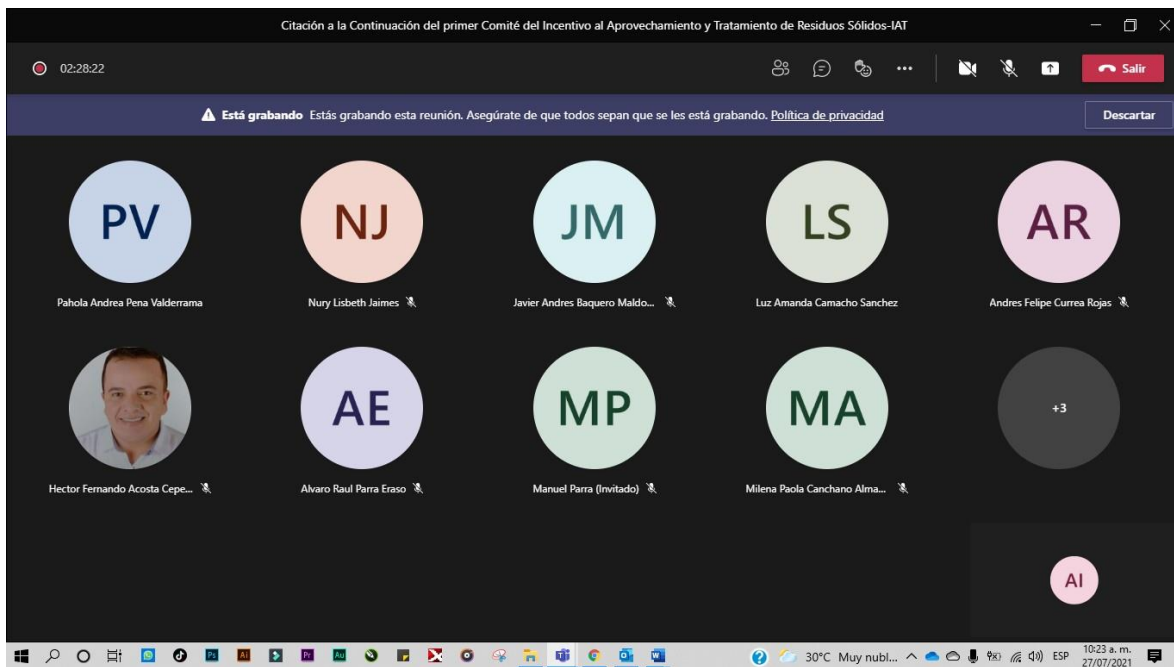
Citación a la Continuación del primer Comité del Incentivo al Aprovechamiento y Tratamiento de Residuos Sólidos-IAT

02:28:22

Salir

Está grabando Estás grabando esta reunión. Asegúrate de que todos sepan que se les está grabando. Política de privacidad

Descartar

PV
Pahola Andrea Pena Valderrama

NJ
Nury Lisbeth Jaimes

JM
Javier Andres Baquero Maldo...

LS
Luz Amanda Camacho Sanchez

AR
Andres Felipe Currea Rojas

Hector Fernando Acosta Cepe...

AE
Alvaro Raul Parra Eraso

MP
Manuel Parra (Invitado)

MA
Milena Paola Canchano Alma...

+3

AI

30°C Muy nubl... ESP 10:23 a. m. 27/07/2021